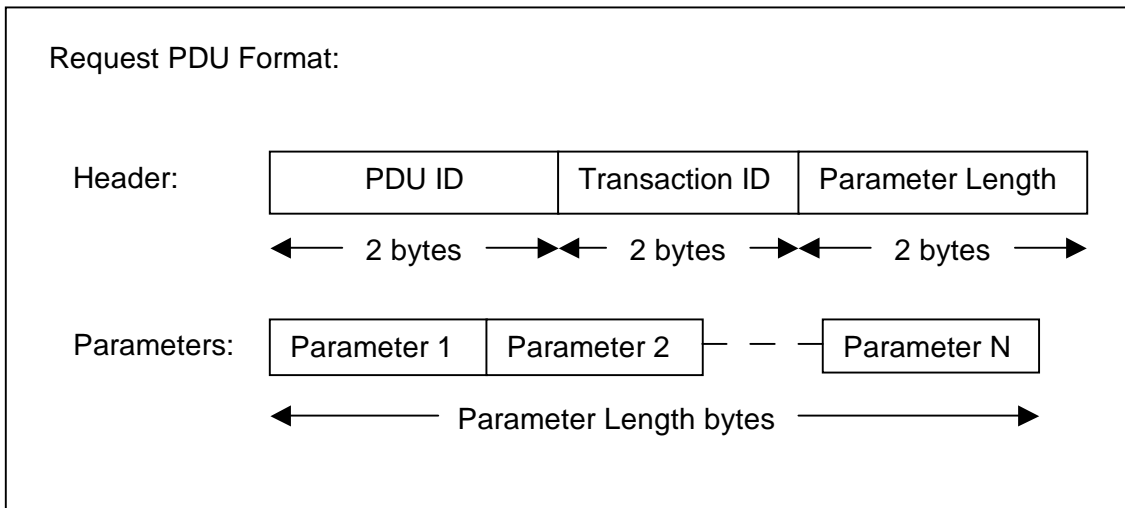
Request PDU Format:

Header:

| PDU ID | Transaction ID | Parameter Length |
|---|---|---|
| 2 bytes | 2 bytes | 2 bytes |

Parameters:

| Parameter 1 | Parameter 2 | Parameter N |
|---|---|---|

Parameter Length bytes